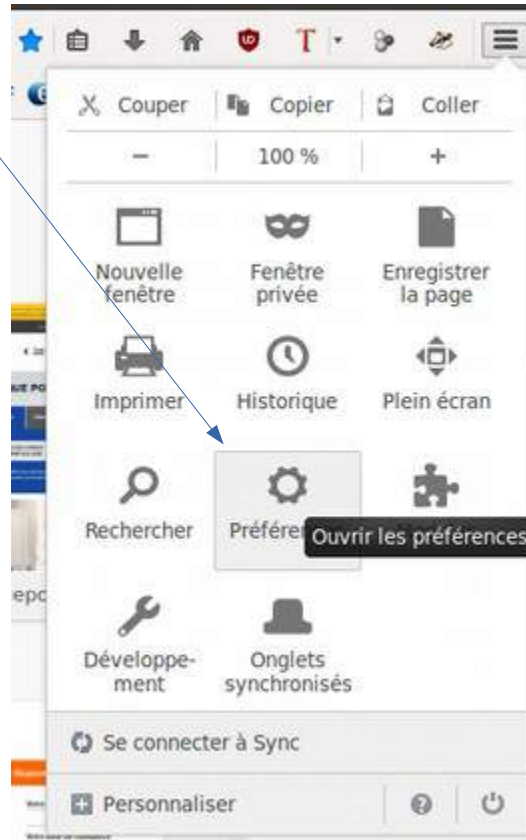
Couper Copier Coller

— 100 % +

Nouvelle fenêtre

Fenêtre privée

Enregistrer la page

Imprimer

Historique

Plein écran

Rechercher

Préféren

Ouvrir les préférences

Développement

Onglets synchronisés

Se connecter à Sync

Personnaliser